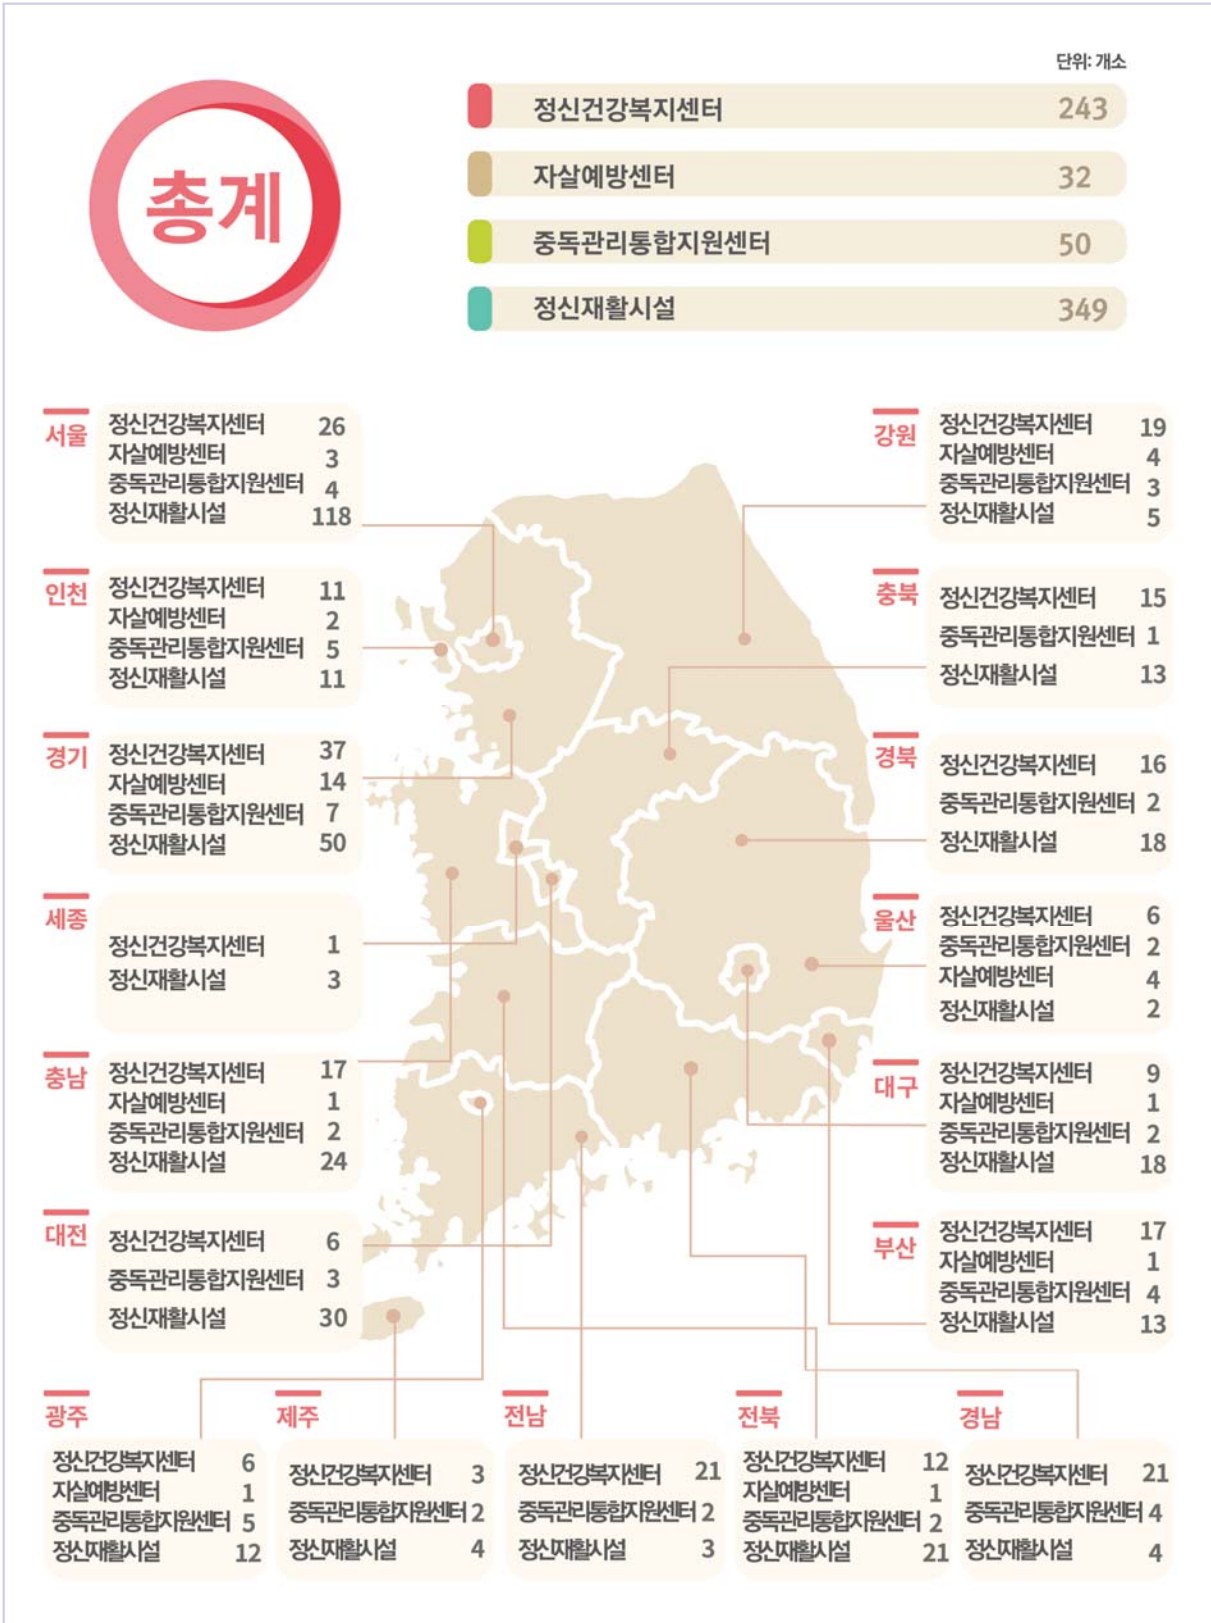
단위: 개소

총계

| | |
|---|---|
| 정신건강복지센터 | 243 |
| 자살예방센터 | 32 |
| 중독관리통합지원센터 | 50 |
| 정신재활시설 | 349 |

서울
정신건강복지센터 26
자살예방센터 3
중독관리통합지원센터 4
정신재활시설 118

인천
정신건강복지센터 11
자살예방센터 2
중독관리통합지원센터 5
정신재활시설 11

경기
정신건강복지센터 37
자살예방센터 14
중독관리통합지원센터 7
정신재활시설 50

세종
정신건강복지센터 1
정신재활시설 3

충남
정신건강복지센터 17
자살예방센터 1
중독관리통합지원센터 2
정신재활시설 24

대전
정신건강복지센터 6
중독관리통합지원센터 3
정신재활시설 30

강원
정신건강복지센터 19
자살예방센터 4
중독관리통합지원센터 3
정신재활시설 5

충북
정신건강복지센터 15
중독관리통합지원센터 1
정신재활시설 13

경북
정신건강복지센터 16
중독관리통합지원센터 2
정신재활시설 18

울산
정신건강복지센터 6
중독관리통합지원센터 2
자살예방센터 4
정신재활시설 2

대구
정신건강복지센터 9
자살예방센터 1
중독관리통합지원센터 2
정신재활시설 18

부산
정신건강복지센터 17
자살예방센터 1
중독관리통합지원센터 4
정신재활시설 13

광주
정신건강복지센터 6
자살예방센터 1
중독관리통합지원센터 5
정신재활시설 12

제주
정신건강복지센터 3
중독관리통합지원센터 2
정신재활시설 4

전남
정신건강복지센터 21
중독관리통합지원센터 2
정신재활시설 3

전북
정신건강복지센터 12
자살예방센터 1
중독관리통합지원센터 2
정신재활시설 21

경남
정신건강복지센터 21
중독관리통합지원센터 4
정신재활시설 4